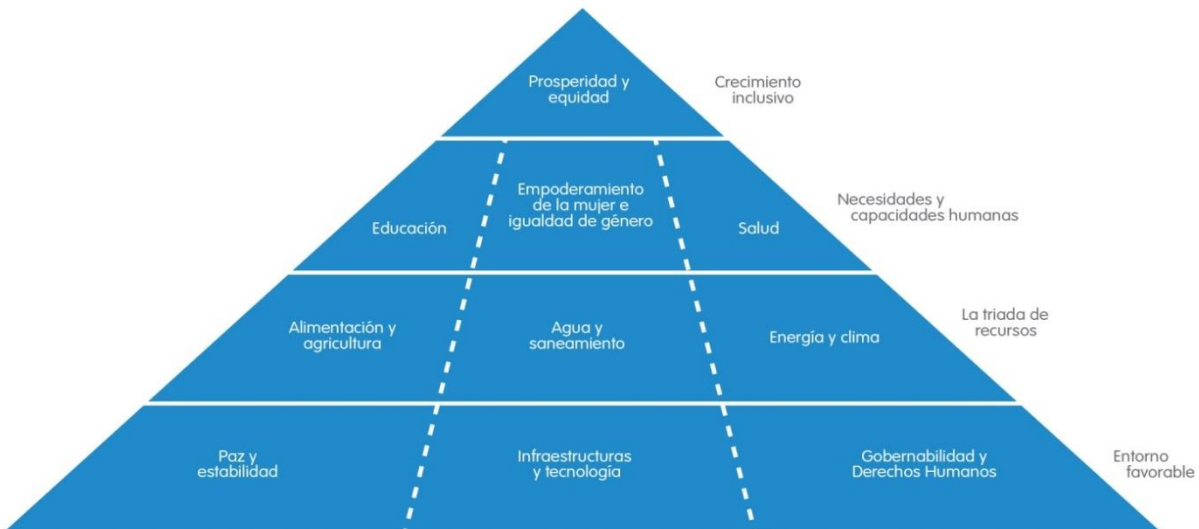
Prosperidad y equidad

Crecimiento inclusivo

Educación

Empoderamiento de la mujer e igualdad de género

Salud

Necesidades y capacidades humanas

Alimentación y agricultura

Agua y saneamiento

Energía y clima

La triada de recursos

Paz y estabilidad

Infraestructuras y tecnología

Gobernabilidad y Derechos Humanos

Entorno favorable